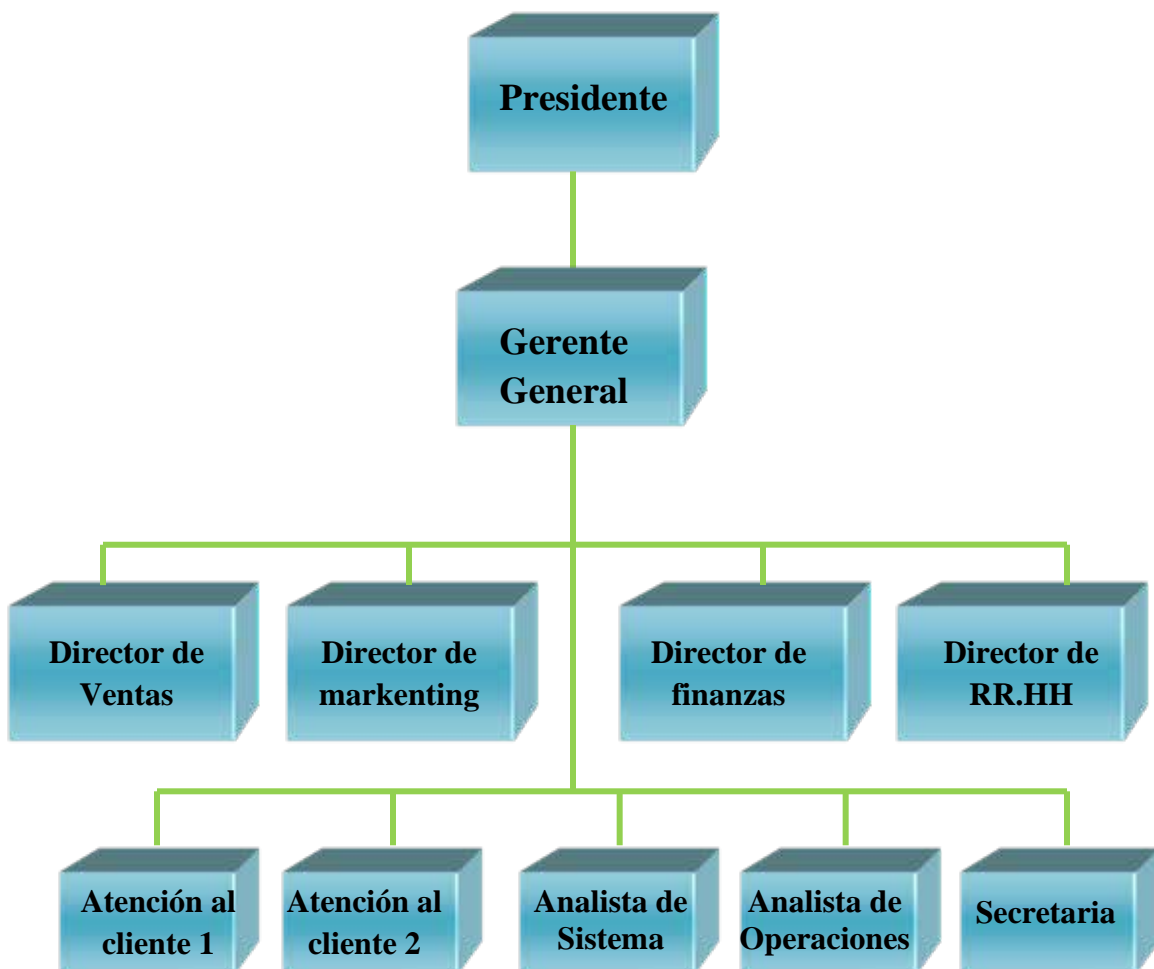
Presidente

Gerente General

Director de Ventas

Director de markenting

Director de finanzas

Director de RR.HH

Atención al cliente 1

Atención al cliente 2

Analista de Sistema

Analista de Operaciones

Secretaria